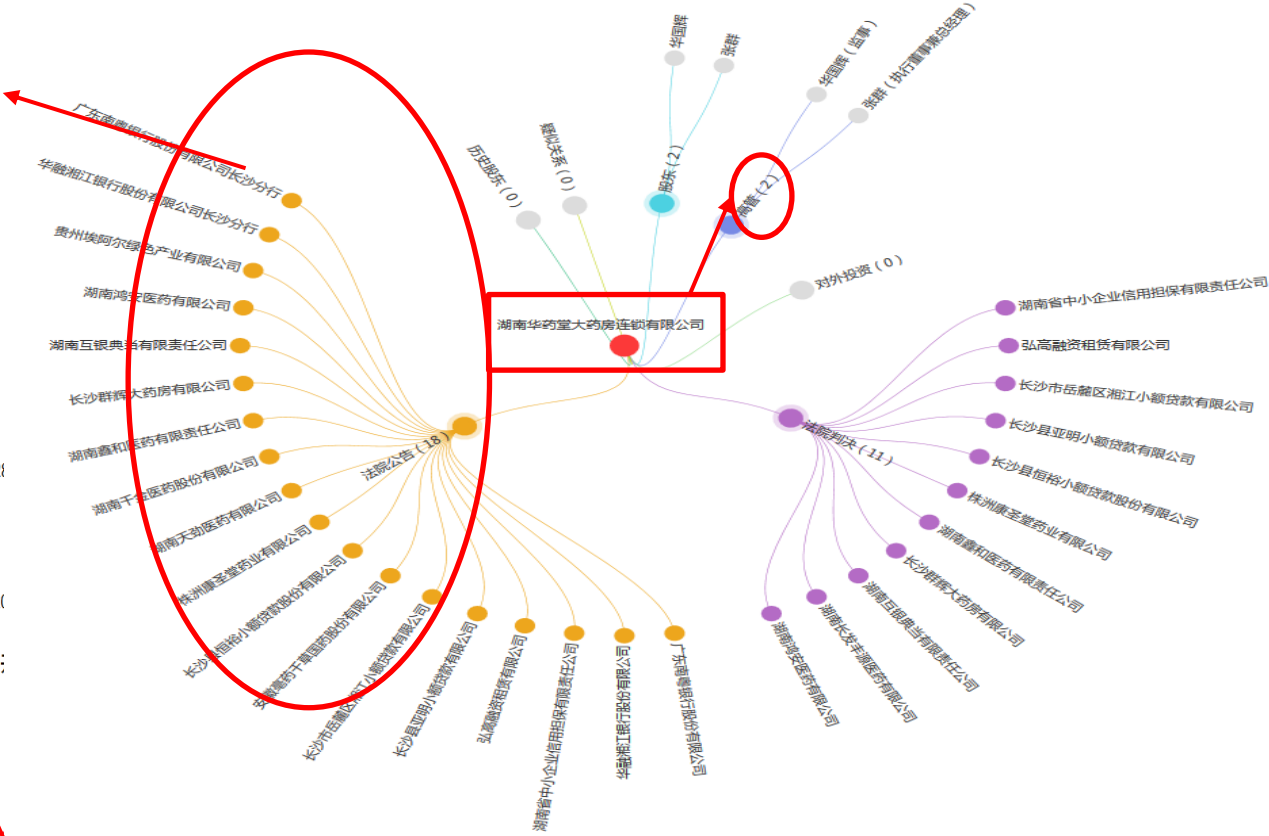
湖南华药堂大药房连锁有限公司

历史股东（0）
疑似关系（0）
股东（2）
华国辉
张群
高管（2）
华国辉（监事）
张群（执行董事兼总经理）
对外投资（0）

法院公告（18）
广东南粤银行股份有限公司长沙分行
华融湘江银行股份有限公司长沙分行
贵州埃阿尔绿色产业有限公司
湖南鸿安医药有限公司
湖南互银典当有限责任公司
长沙群辉大药房有限公司
湖南鑫和医药有限责任公司
湖南千金医药股份有限公司
湖南大参医药有限公司
株洲康圣堂药业有限公司
长沙县恒裕小额贷款股份有限公司
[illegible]千草国药股份有限公司
长沙市岳麓区湘江小额贷款有限公司
长沙县亚明小额贷款有限公司
弘高融资租赁有限公司
湖南省中小企业信用担保有限责任公司
华融湘江银行股份有限公司
广东南粤银行股份有限公司

法院判决（11）
湖南省中小企业信用担保有限责任公司
弘高融资租赁有限公司
长沙市岳麓区湘江小额贷款有限公司
长沙县亚明小额贷款有限公司
长沙县恒裕小额贷款股份有限公司
株洲康圣堂药业有限公司
湖南鑫和医药有限责任公司
长沙群辉大药房有限公司
湖南互银典当有限责任公司
湖南长东丰源医药有限公司
湖南鸿安医药有限公司